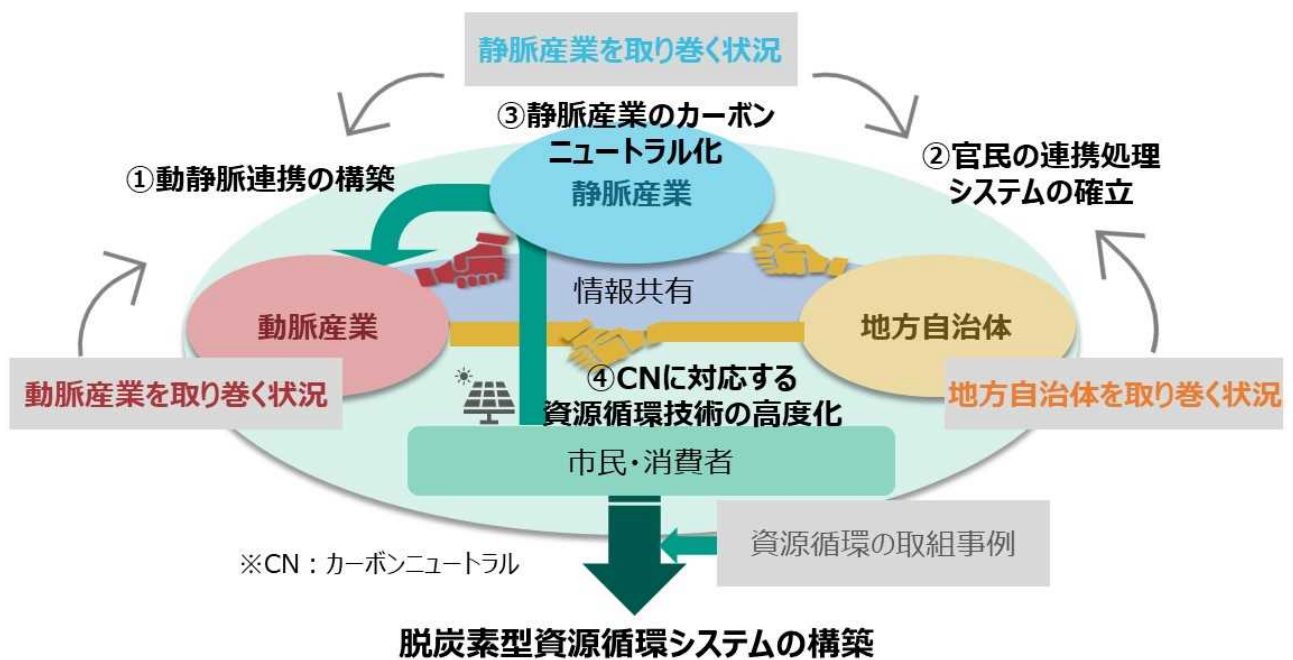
静脈産業を取り巻く状況

③静脈産業のカーボンニュートラル化

①動静脈連携の構築

②官民の連携処理システムの確立

静脈産業

情報共有

動脈産業

地方自治体

動脈産業を取り巻く状況

④CNに対応する資源循環技術の高度化

地方自治体を取り巻く状況

市民・消費者

資源循環の取組事例

※CN：カーボンニュートラル

脱炭素型資源循環システムの構築